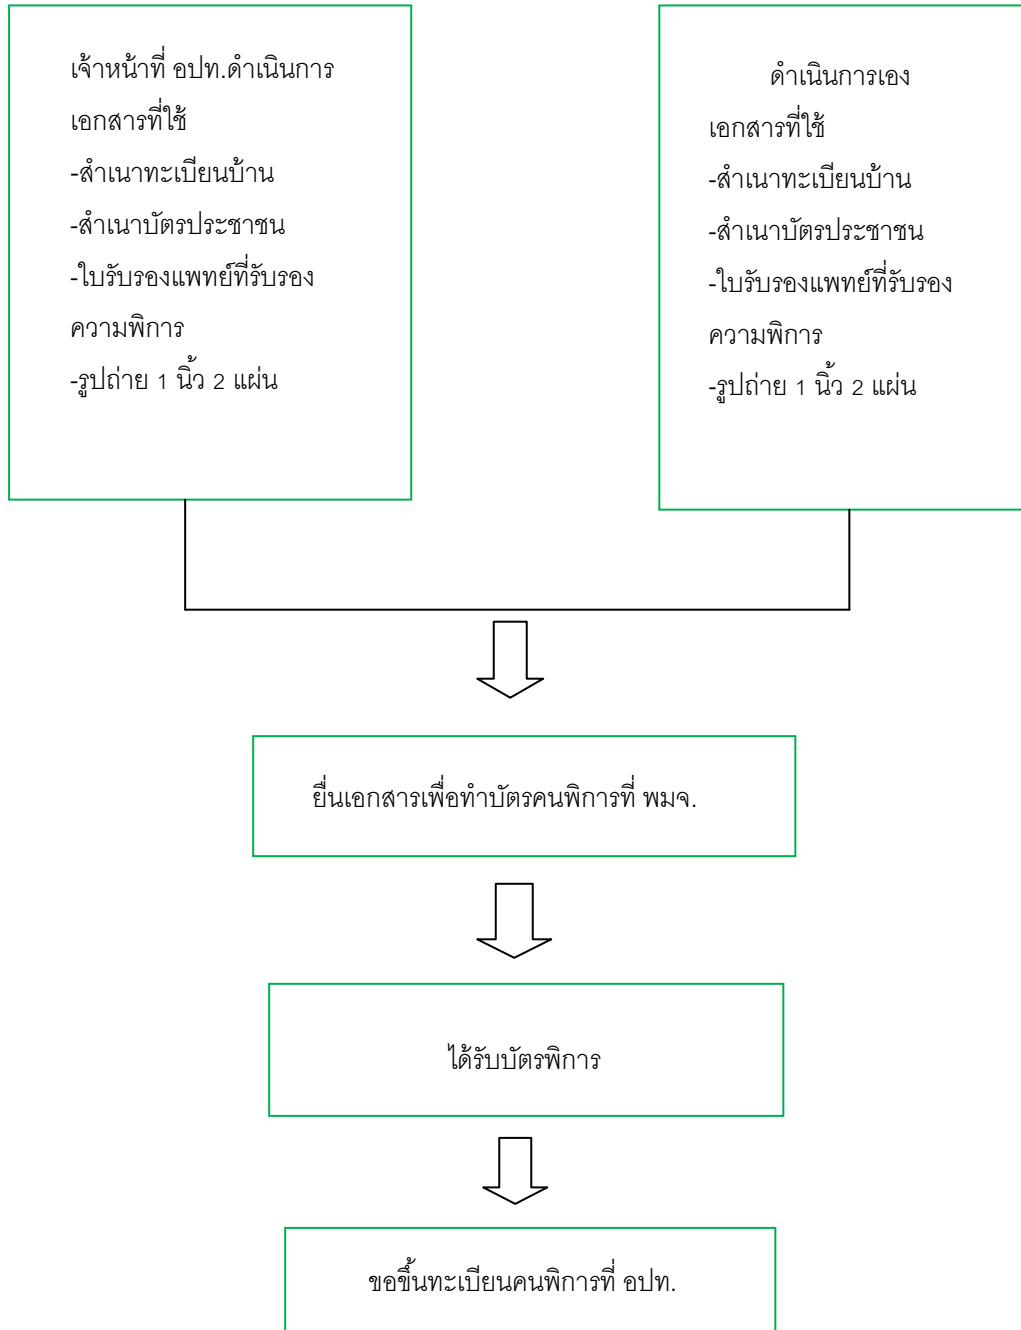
เจ้าหน้าที่ อปท.ดำเนินการ
เอกสารที่ใช้
-สำเนาทะเบียนบ้าน
-สำเนาบัตรประชาชน
-ใบรับรองแพทย์ที่รับรองความพิการ
-รูปถ่าย 1 นิ้ว 2 แผ่น

ดำเนินการเอง
เอกสารที่ใช้
-สำเนาทะเบียนบ้าน
-สำเนาบัตรประชาชน
-ใบรับรองแพทย์ที่รับรองความพิการ
-รูปถ่าย 1 นิ้ว 2 แผ่น

ยื่นเอกสารเพื่อทำบัตรคนพิการที่ พมจ.

ได้รับบัตรพิการ

ขอขึ้นทะเบียนคนพิการที่ อปท.